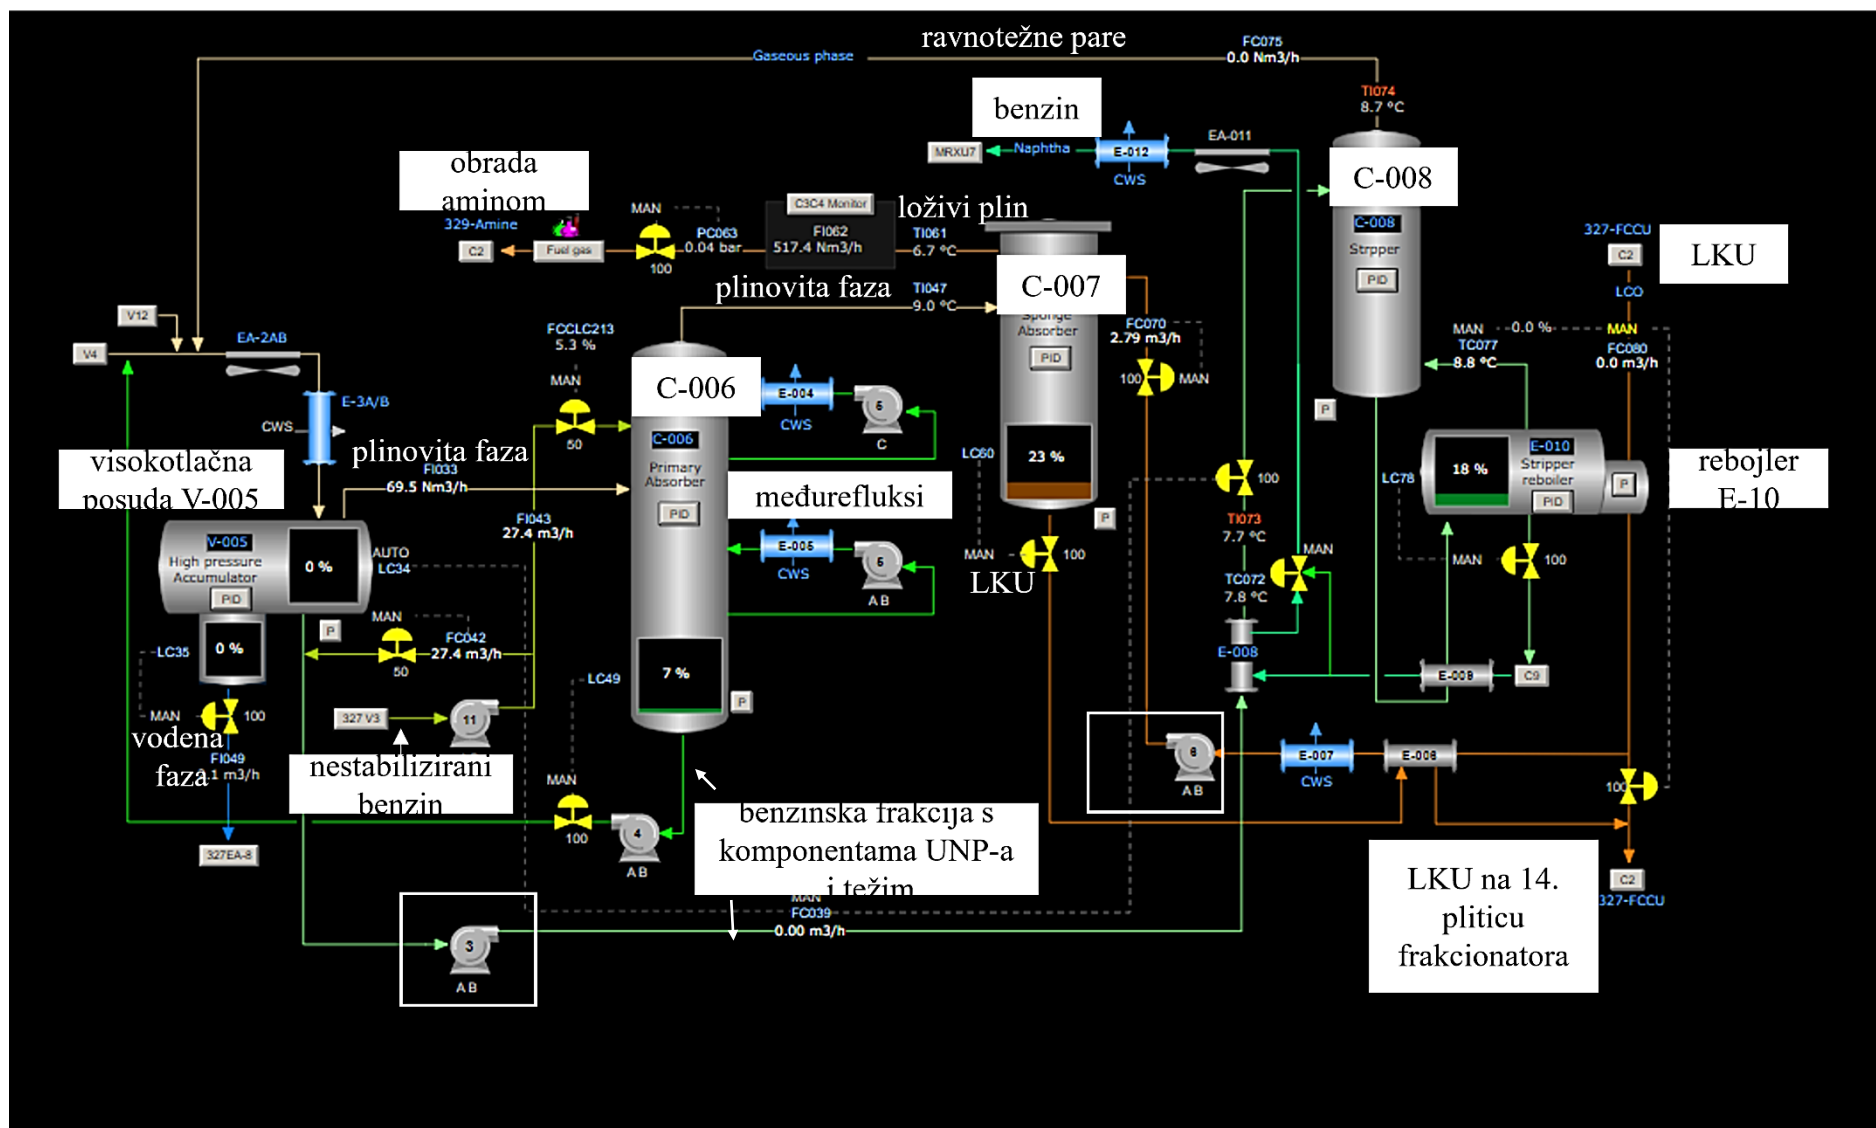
ravnotežne pare
Gaseous phase
FC075
0.0 Nm3/h
TI074
8.7 °C
benzin
MRXU7
Naphtha
E-012
CWS
EA-011
C-008
obrada aminom
329-Amine
C2
Fuel gas
MAN
PC063
0.04 bar
100
C3C4 Monitor
FI062
517.4 Nm3/h
loživi plin
TI061
6.7 °C
C-008
Stripper
PID
327-FCCU
C2
LKU
LCO
plinovita faza
TI047
9.0 °C
C-007
Sponge Absorber
PID
FC070
2.79 m3/h
100
MAN
MAN
0.0 %
MAN
TC077
8.8 °C
FC080
0.0 m3/h
V12
V4
EA-2AB
E-3A/B
CWS
FCCLC213
5.3 %
MAN
50
C-006
E-004
CWS
5
C
Primary Absorber
PID
visokotlačna posuda V-005
plinovita faza
FI033
69.5 Nm3/h
FI043
27.4 m3/h
LC60
23 %
P
međurefluksi
E-005
CWS
5
AB
P
100
TI073
7.7 °C
LC78
18 %
E-010
Stripper reboiler
PID
P
rebojler E-10
V-005
High pressure Accumulator
PID
0 %
AUTO
LC34
P
MAN
FC042
27.4 m3/h
50
LC35
0 %
MAN
100
vodena faza
FI049
1 m3/h
327EA-8
327 V3
11
nestabilizirani benzin
LC49
7 %
P
MAN
100
4
AB
benzinska frakcija s komponentama UNP-a i težim
MAN
100
LKU
MAN
TC072
7.8 °C
E-008
MAN
100
E-009
C9
8
AB
E-007
CWS
E-006
100
C2
327-FCCU
LKU na 14. pliticu frakcionatora
3
AB
MAN
FC039
0.00 m3/h